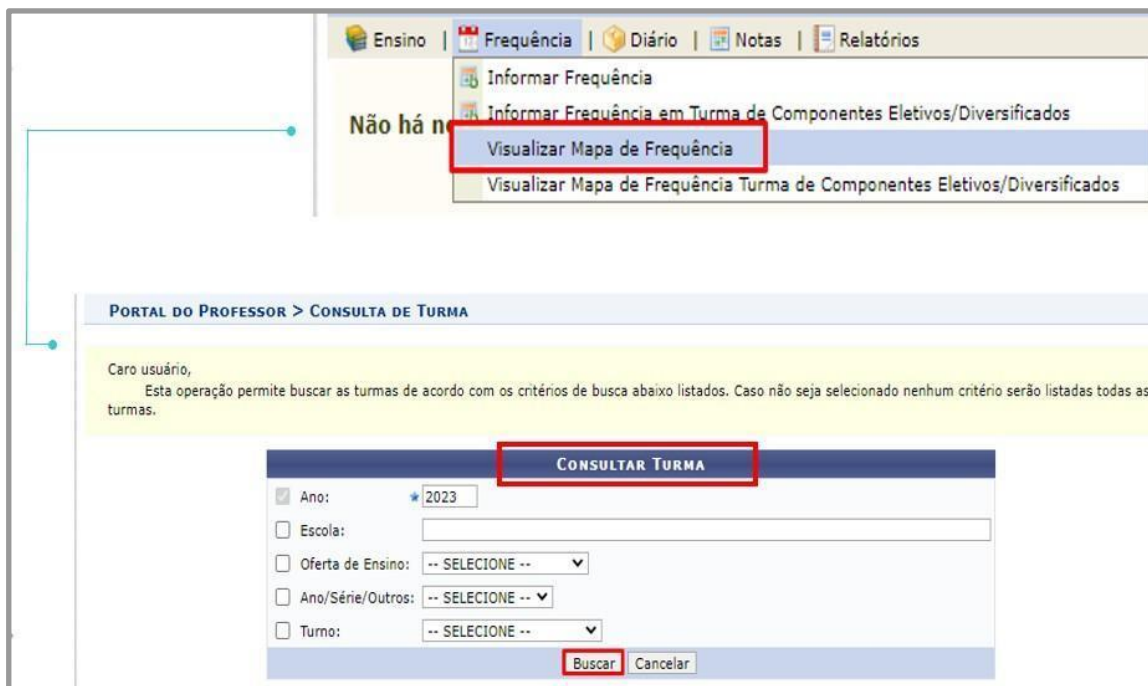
Ensino | Frequência | Diário | Notas | Relatórios

Informar Frequência
Informar Frequência em Turma de Componentes Eletivos/Diversificados
Visualizar Mapa de Frequência
Visualizar Mapa de Frequência Turma de Componentes Eletivos/Diversificados

Não há n

PORTAL DO PROFESSOR > CONSULTA DE TURMA

Caro usuário,
Esta operação permite buscar as turmas de acordo com os critérios de busca abaixo listados. Caso não seja selecionado nenhum critério serão listadas todas as turmas.

CONSULTAR TURMA

Ano: * 2023
Escola:
Oferta de Ensino: -- SELECIONE --
Ano/Série/Outros: -- SELECIONE --
Turno: -- SELECIONE --

Buscar Cancelar